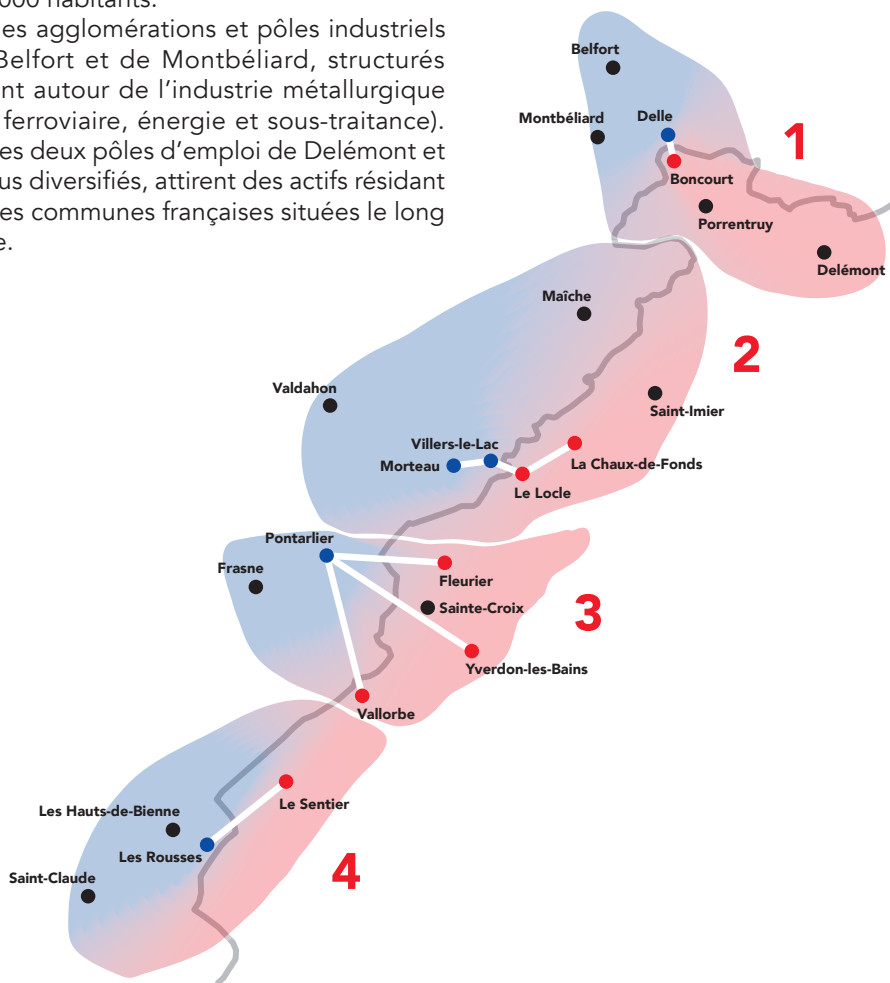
000 habitants.

es agglomérations et pôles industriels Belfort et de Montbéliard, structurés nt autour de l'industrie métallurgique ferroviaire, énergie et sous-traitance). es deux pôles d'emploi de Delémont et us diversifiés, attirent des actifs résidant es communes françaises situées le long e.

Belfort
Montbéliard
Delle
1
Boncourt
Porrentruy
Delémont
Maîche
2
Valdahon
Saint-Imier
Villers-le-Lac
La Chaux-de-Fonds
Morteau
Le Locle
Pontarlier
Frasne
Fleurier
Sainte-Croix
3
Yverdon-les-Bains
Vallorbe
Le Sentier
Les Hauts-de-Bienne
Les Rousses
4
Saint-Claude